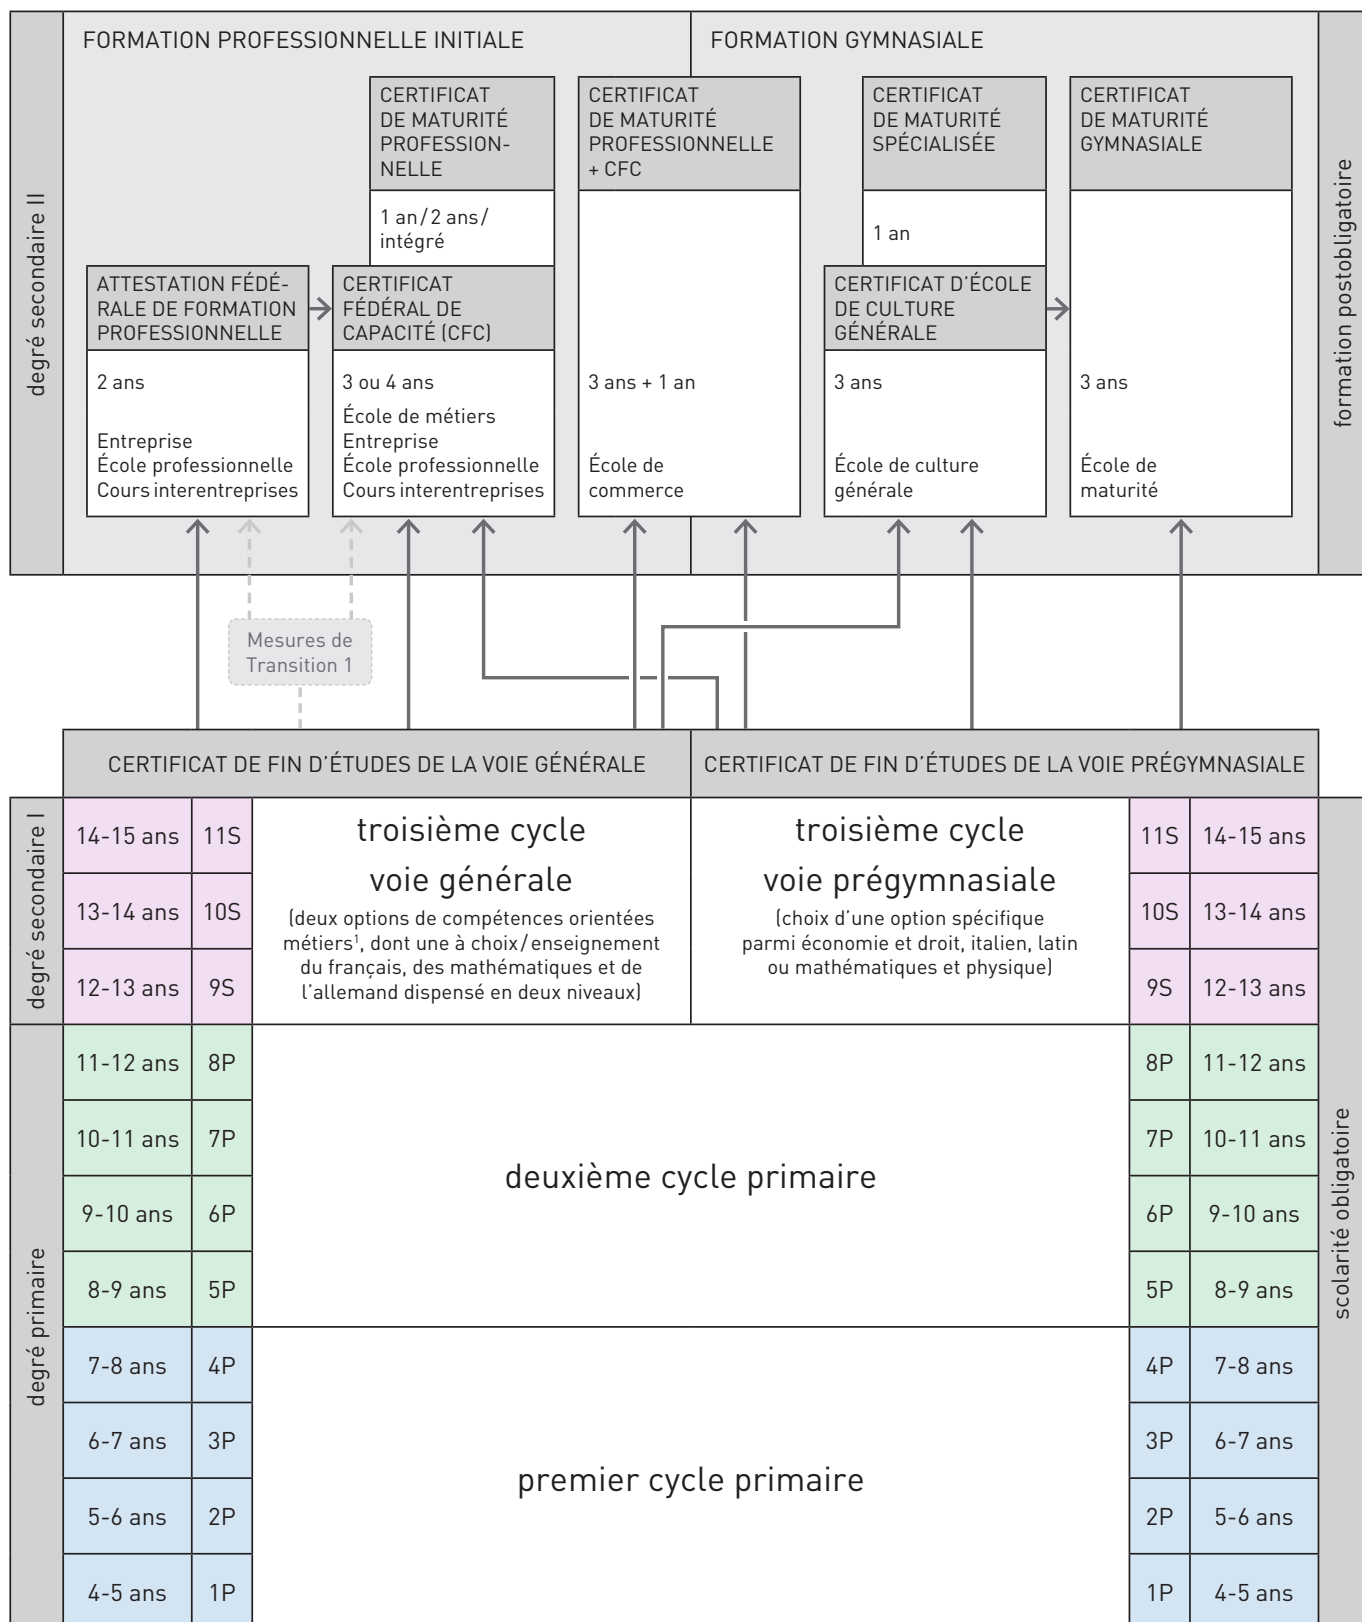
degré secondaire II

FORMATION PROFESSIONNELLE INITIALE

FORMATION GYMNASIALE

formation postobligatoire

CERTIFICAT DE MATURITÉ PROFESSIONNELLE

1 an / 2 ans / intégré

CERTIFICAT DE MATURITÉ PROFESSIONNELLE + CFC

CERTIFICAT DE MATURITÉ SPÉCIALISÉE

1 an

CERTIFICAT DE MATURITÉ GYMNASIALE

ATTESTATION FÉDÉRALE DE FORMATION PROFESSIONNELLE

2 ans

Entreprise
École professionnelle
Cours interentreprises

CERTIFICAT FÉDÉRAL DE CAPACITÉ (CFC)

3 ou 4 ans

École de métiers
Entreprise
École professionnelle
Cours interentreprises

3 ans + 1 an

École de commerce

CERTIFICAT D'ÉCOLE DE CULTURE GÉNÉRALE

3 ans

École de culture générale

3 ans

École de maturité

Mesures de Transition 1

CERTIFICAT DE FIN D'ÉTUDES DE LA VOIE GÉNÉRALE

CERTIFICAT DE FIN D'ÉTUDES DE LA VOIE PRÉGYMNASIALE

degré secondaire I

| 14-15 ans | 11S | troisième cycle voie générale (deux options de compétences orientées métiers$^1$, dont une à choix / enseignement du français, des mathématiques et de l'allemand dispensé en deux niveaux) | troisième cycle voie prégymnasiale (choix d'une option spécifique parmi économie et droit, italien, latin ou mathématiques et physique) | 11S | 14-15 ans |
|---|---|---|---|---|---|
| 13-14 ans | 10S | | | 10S | 13-14 ans |
| 12-13 ans | 9S | | | 9S | 12-13 ans |
| 11-12 ans | 8P | deuxième cycle primaire | | 8P | 11-12 ans |
| 10-11 ans | 7P | | | 7P | 10-11 ans |
| 9-10 ans | 6P | | | 6P | 9-10 ans |
| 8-9 ans | 5P | | | 5P | 8-9 ans |
| 7-8 ans | 4P | premier cycle primaire | | 4P | 7-8 ans |
| 6-7 ans | 3P | | | 3P | 6-7 ans |
| 5-6 ans | 2P | | | 2P | 5-6 ans |
| 4-5 ans | 1P | | | 1P | 4-5 ans |

degré primaire

scolarité obligatoire